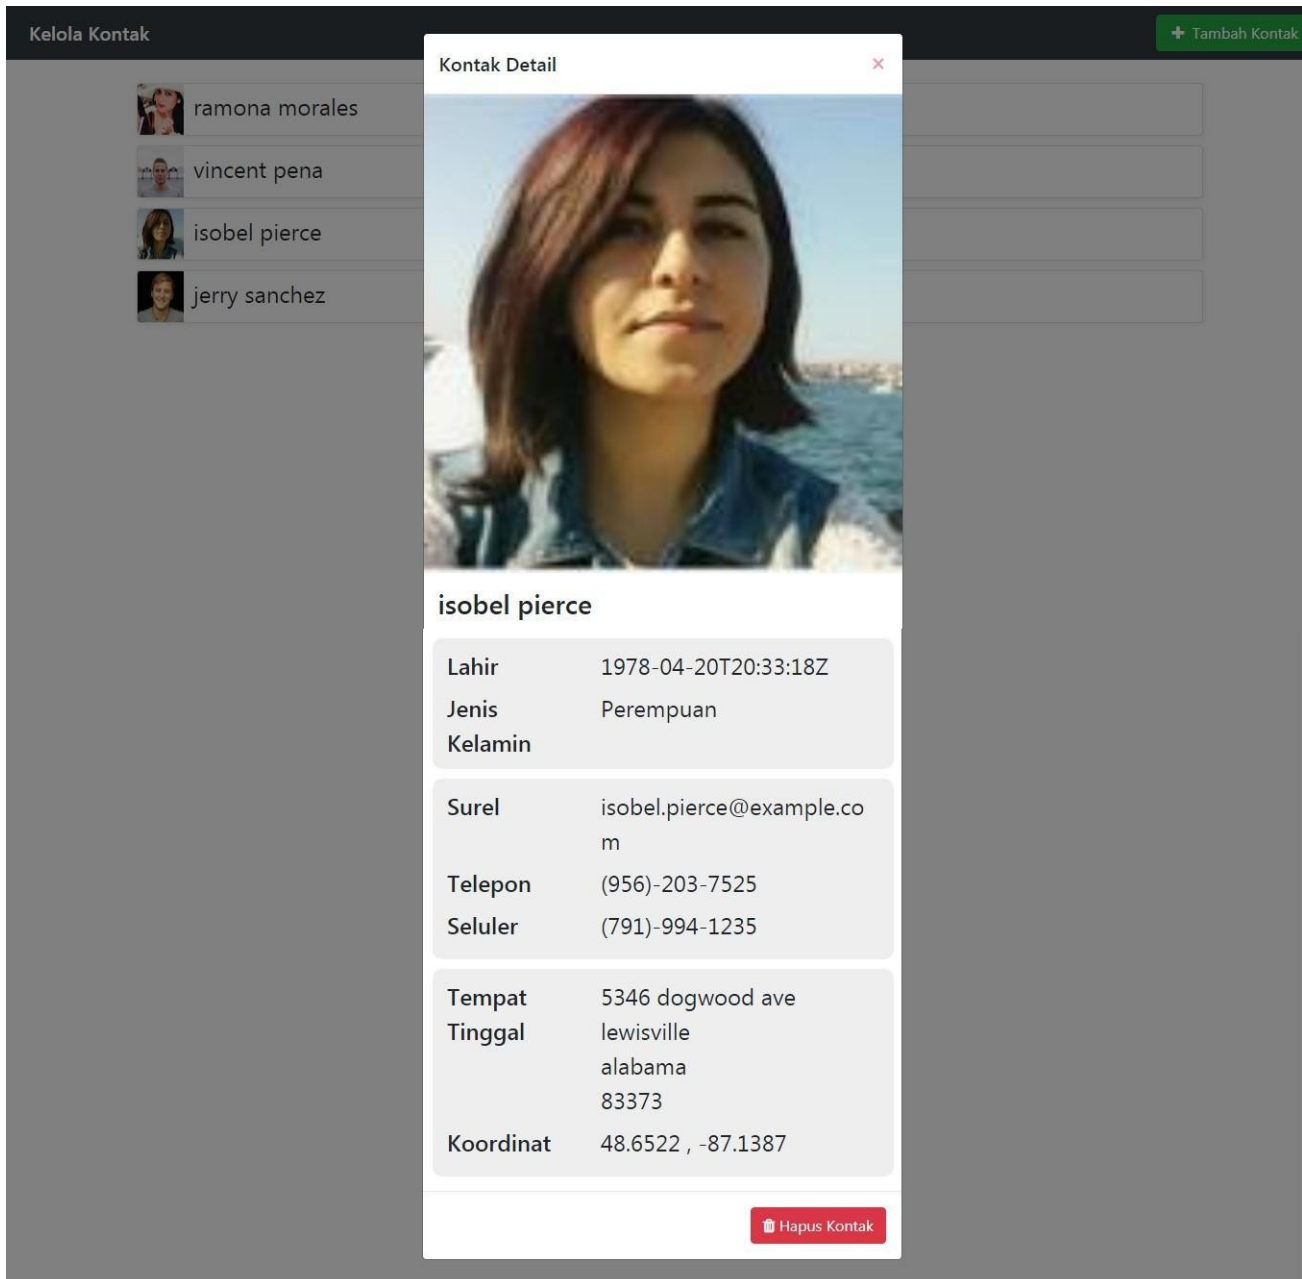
Kelola Kontak

+ Tambah Kontak

ramona morales

vincent pena

isobel pierce

jerry sanchez

Kontak Detail ×

isobel pierce

| | |
|---|---|
| Lahir | 1978-04-20T20:33:18Z |
| Jenis Kelamin | Perempuan |

| | |
|---|---|
| Surel | isobel.pierce@example.com |
| Telepon | (956)-203-7525 |
| Seluler | (791)-994-1235 |

| | |
|---|---|
| Tempat Tinggal | 5346 dogwood ave lewisville alabama 83373 |
| Koordinat | 48.6522 , -87.1387 |

Hapus Kontak